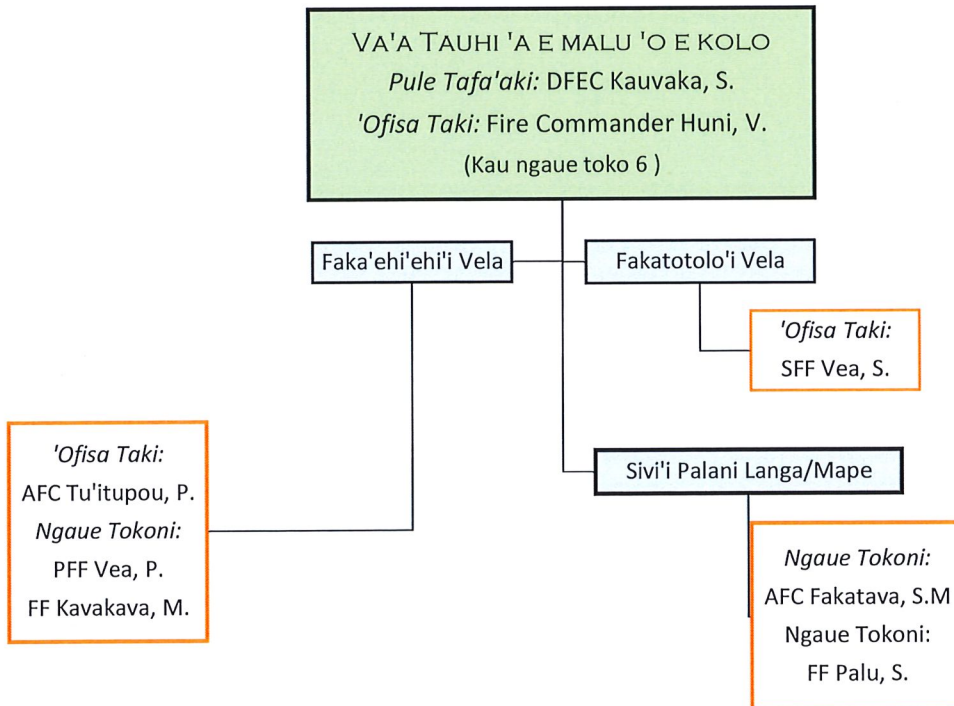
Va'a Tauhi 'a e malu 'o e kolo
Pule Tafa'aki: DFEC Kauvaka, S.
'Ofisa Taki: Fire Commander Huni, V.
(Kau ngaue toko 6 )

Faka'ehi'ehi'i Vela

Fakatotolo'i Vela

'Ofisa Taki:
SFF Vea, S.

'Ofisa Taki:
AFC Tu'itupou, P.
Ngaue Tokoni:
PFF Vea, P.
FF Kavakava, M.

Sivi'i Palani Langa/Mape

Ngaue Tokoni:
AFC Fakatava, S.M
Ngaue Tokoni:
FF Palu, S.